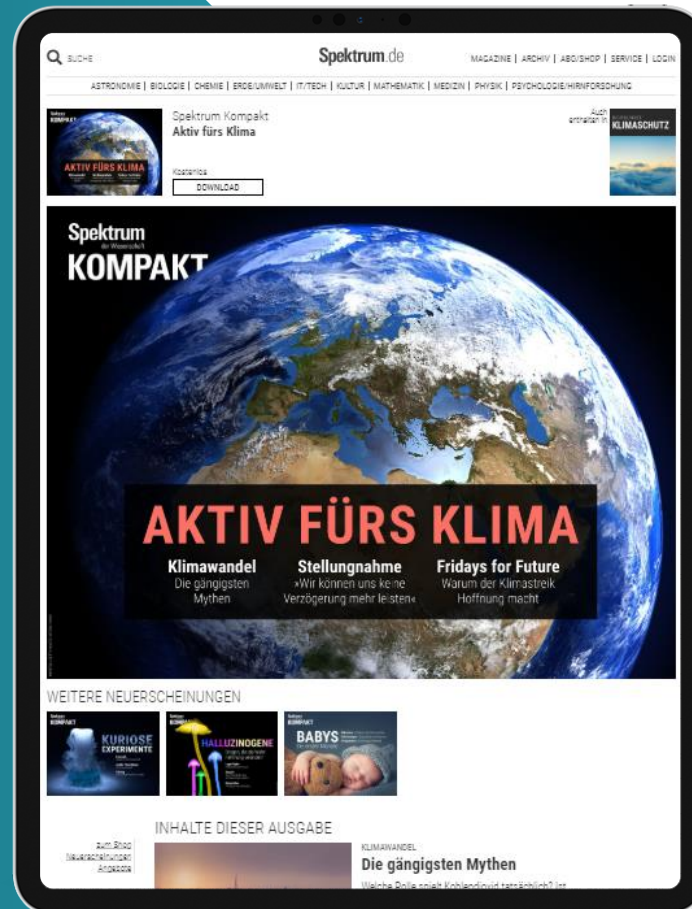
SUCHE

Spektrum.de

MAGAZINE | ARCHIV | ABO/SHOP | SERVICE | LOGIN

ASTRONOMIE | BIOLOGIE | CHEMIE | ERDE/UMWELT | IT/TECH | KULTUR | MATHEMATIK | MEDIZIN | PHYSIK | PSYCHOLOGIE/HIRNFORSCHUNG

Spektrum Kompakt
Aktiv fürs Klima

Kostenlos
DOWNLOAD

Auch enthalten in
KLIMASCHUTZ

Spektrum der Wissenschaft
KOMPAKT

AKTIV FÜRS KLIMA

Klimawandel
Die gängigsten Mythen

Stellungnahme
»Wir können uns keine Verzögerung mehr leisten«

Fridays for Future
Warum der Klimastreik Hoffnung macht

WEITERE NEUERSCHEINUNGEN

KURIOSE EXPERIMENTE

HALLUZINOGENE

BABYS

INHALTE DIESER AUSGABE

Zum Shop
Neuerscheinungen
Angebote

KLIMAWANDEL
Die gängigsten Mythen
Welche Rolle spielt Kohlendioxid tatsächlich? Ist